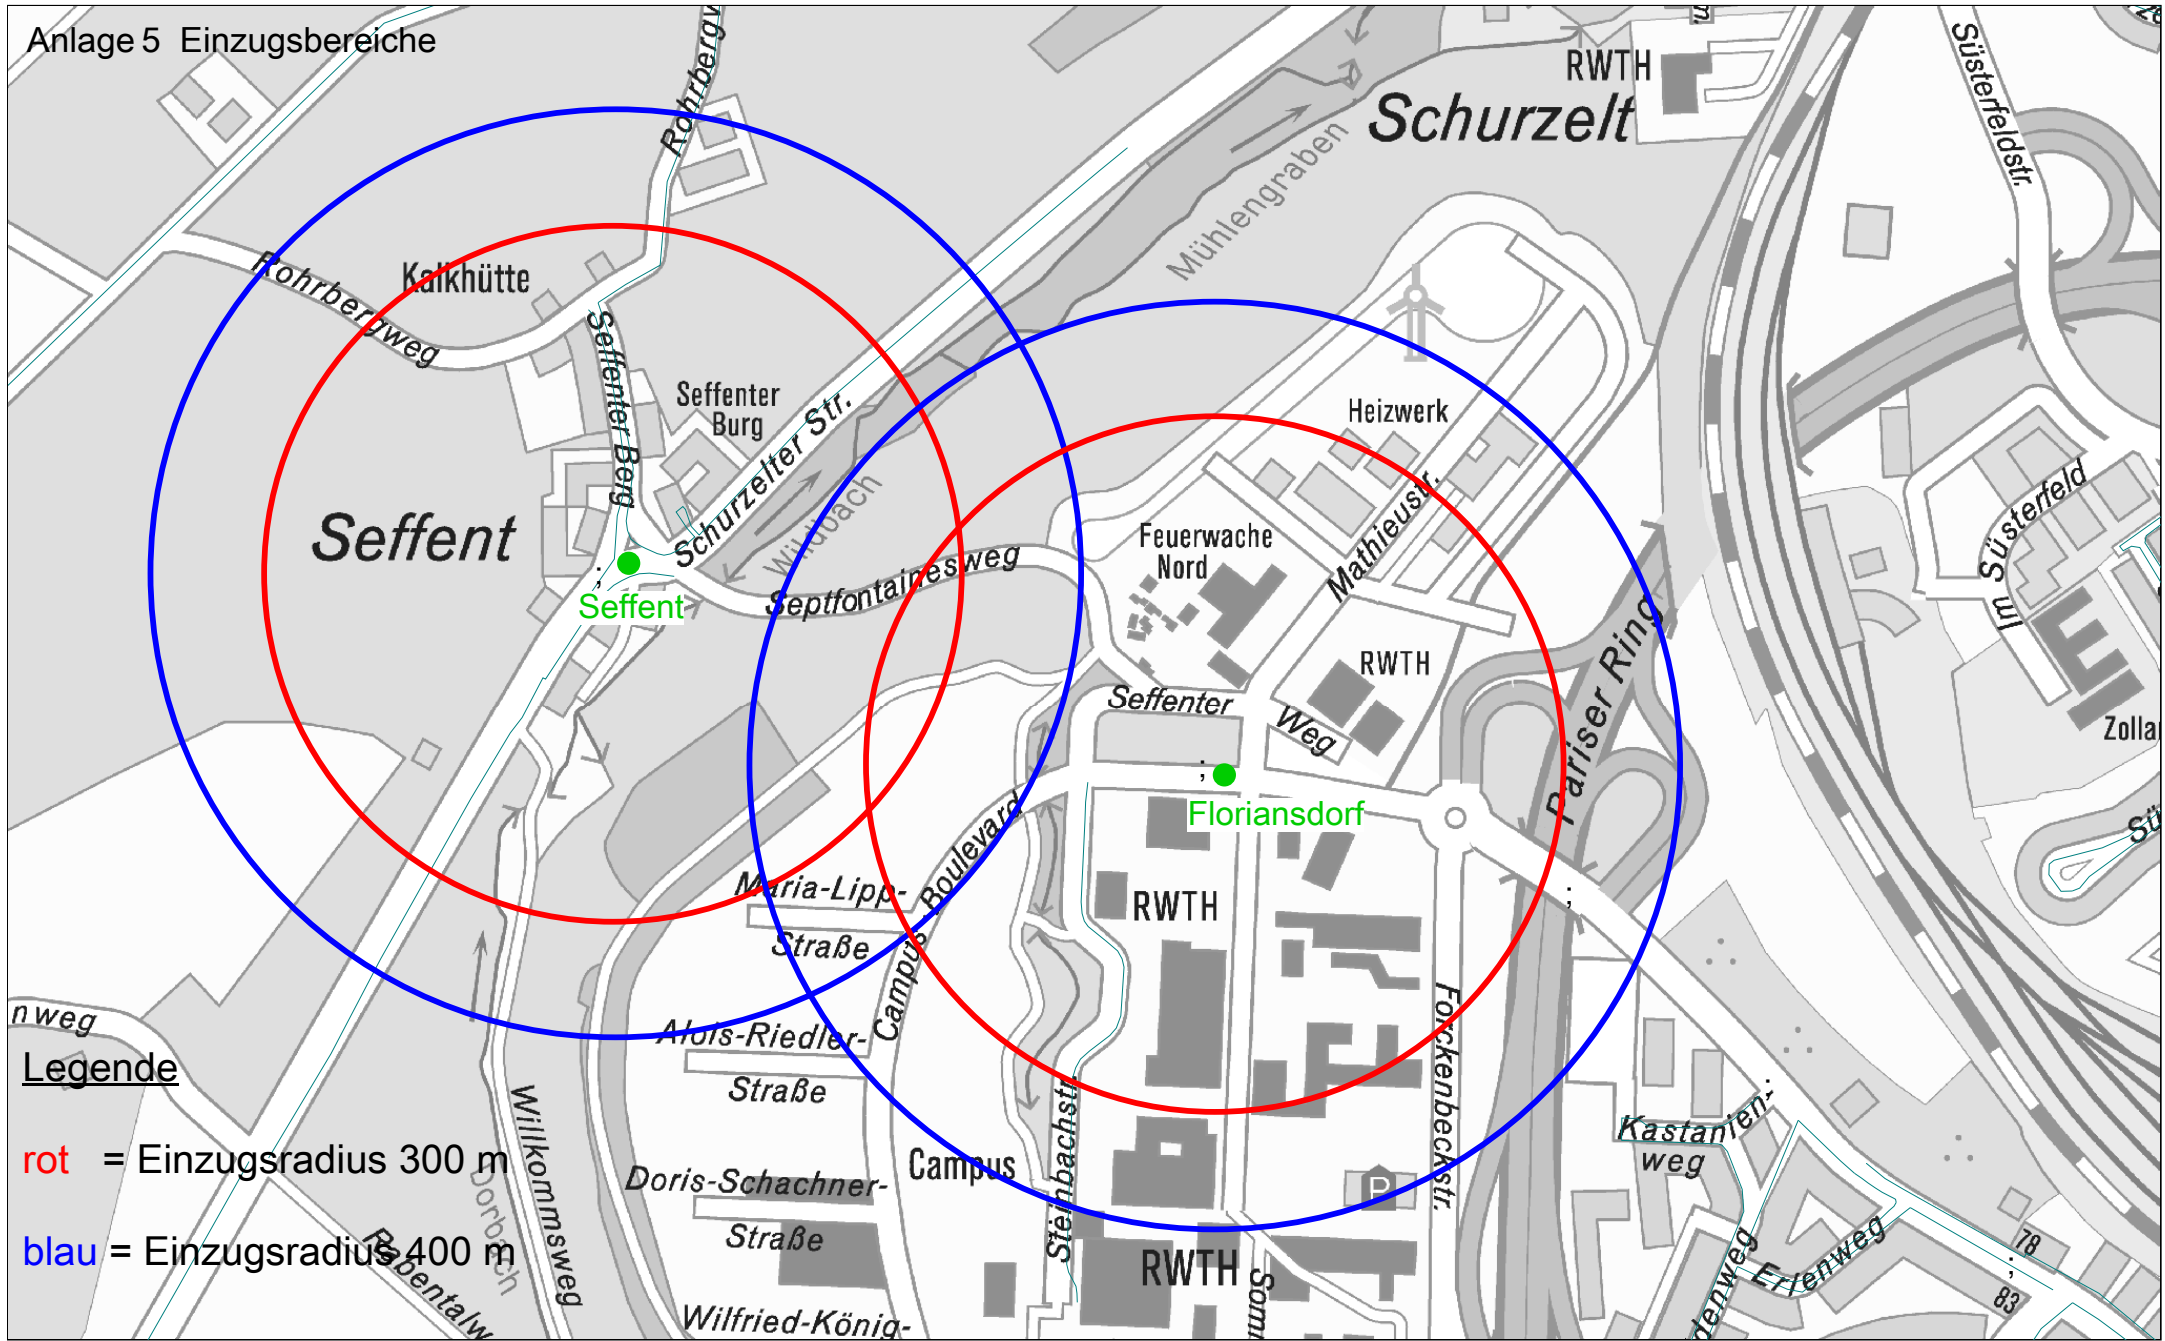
Anlage 5 Einzugsbereiche

Rohrbergweg
RWTH
Schurzelt
Süsterfeldstr.
Mühlengraben
Rohrbergweg
Kalkhütte
Seffenter Berg
Seffenter Burg
Schurzelter Str.
Heizwerk
Seffent
Wildbach
Septfontainesweg
Feuerwache Nord
Mathieustr.
Im Süsterfeld
Seffent
RWTH
Pariser Ring
Seffenter Weg
Zollar
Floriansdorf
Maria-Lipp-Straße
Boulevard
RWTH
Campus
Alois-Riedler-Straße
Forckenbeckstr.
nweg
Legende
Willkommsweg
Kastanienweg
rot = Einzugsradius 300 m
Doris-Schachner-Straße
Campus
Steinbachstr.
Dorbach
blau = Einzugsradius 400 m
Rabentalw
RWTH
Erlenweg
78
83
Wilfried-König-